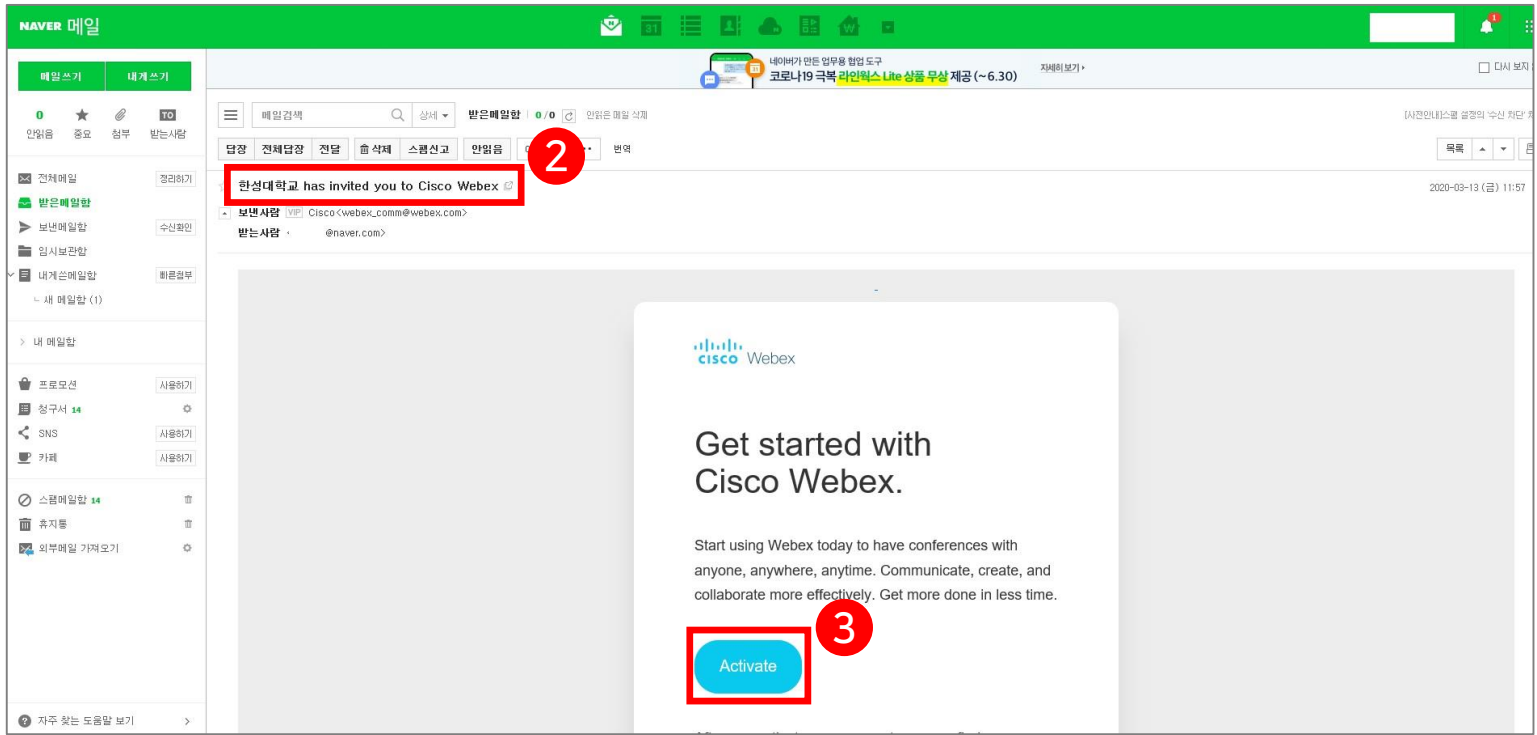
NAVER 메일

메일쓰기 내게쓰기

0 안읽음 중요 첨부 TO 받는사람

네이버가 만든 업무용 협업 도구
코로나19 극복 라인웍스 Lite 상품 무상 제공 (~6.30)
자세히 보기 ›

다시 보지

메일검색 상세 받은메일함 0/0 안읽은 메일 삭제

[사전안내]스팸 설정의 '수신 차단'

답장 전체답장 전달 삭제 스팸신고 안읽음 번역

목록

전체메일 정리하기
받은메일함
보낸메일함 수신확인
임시보관함
내게쓴메일함 빠른첨부
새 메일함 (1)

내 메일함

프로모션 사용하기
청구서 14
SNS 사용하기
카페 사용하기

스팸메일함 14
휴지통
외부메일 가져오기

자주 찾는 도움말 보기

2

한성대학교 has invited you to Cisco Webex

2020-03-13 (금) 11:57

보낸사람 VIP Cisco<webex_comm@webex.com>
받는사람 @naver.com>

cisco Webex

Get started with Cisco Webex.

Start using Webex today to have conferences with anyone, anywhere, anytime. Communicate, create, and collaborate more effectively. Get more done in less time.

3

Activate